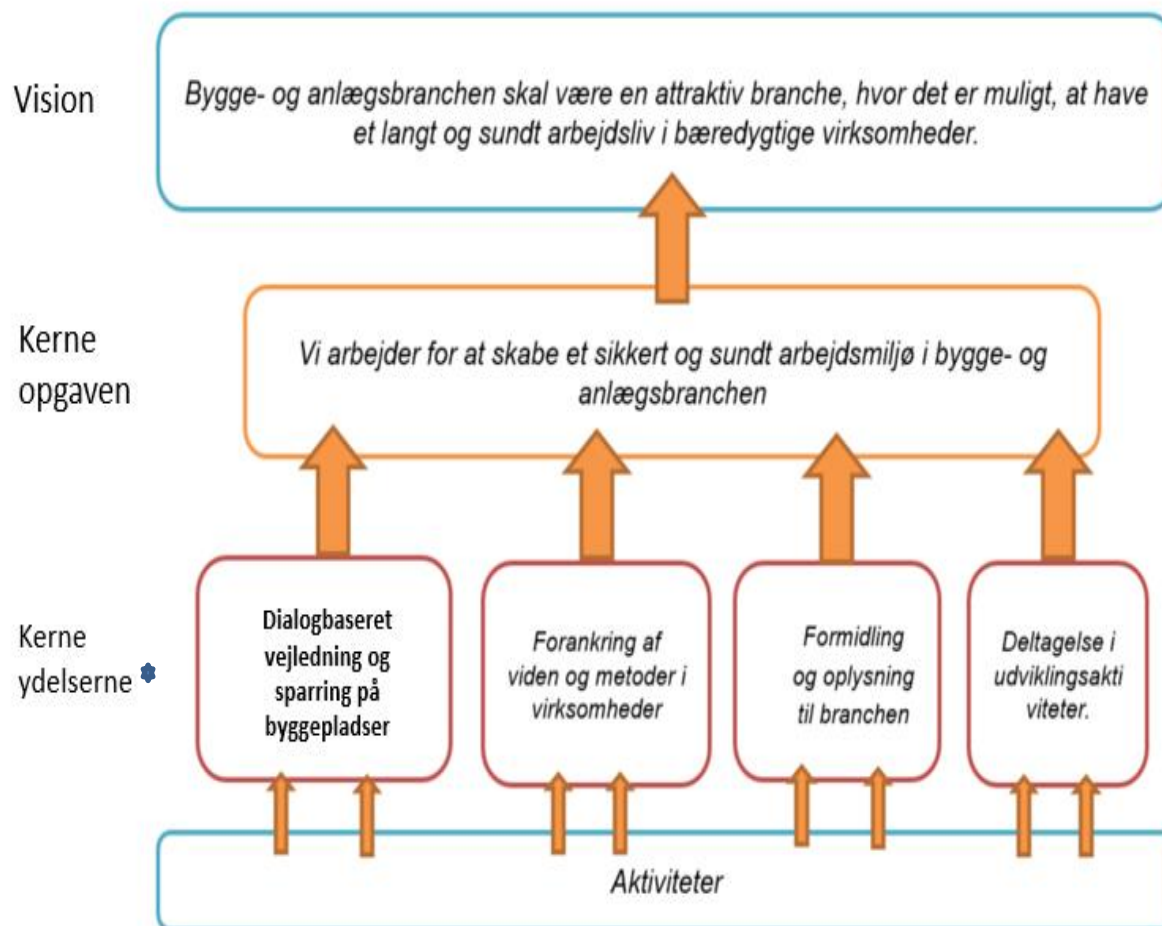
Vision

Bygge- og anlægsbranchen skal være en attraktiv branche, hvor det er muligt, at have et langt og sundt arbejdsliv i bæredygtige virksomheder.

Kerne opgaven

Vi arbejder for at skabe et sikkert og sundt arbejdsmiljø i bygge- og anlægsbranchen

Kerne ydelserne

Dialogbaseret vejledning og sparring på byggepladser

Forankring af viden og metoder i virksomheder

Formidling og oplysning til branchen

Deltagelse i udviklingsaktiviteter.

Aktiviteter